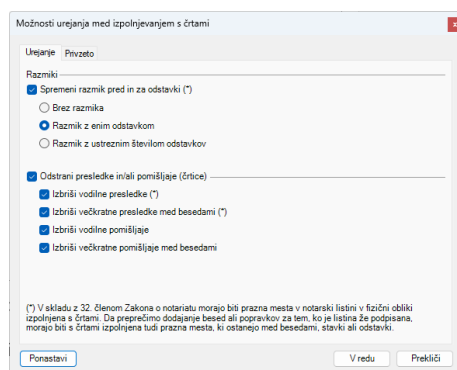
Možnosti urejanja med izpolnjevanjem s črtami

Urejanje Privzeto

Razmiki

Spremeni razmik pred in za odstavki (*)

Brez razmika

Razmik z enim odstavkom

Razmik z ustreznim številom odstavkov

Odstrani presledke in/ali pomišljaje (črtice)

Izbriši vodilne presledke (*)

Izbriši večkratne presledke med besedami (*)

Izbriši vodilne pomišljaje

Izbriši večkratne pomišljaje med besedami

(*) V skladu z 32. členom Zakona o notariatu morajo biti prazna mesta v notarski listini v fizični obliki izpolnjena s črtami. Da preprečimo dodajanje besed ali popravkov za tem, ko je listina že podpisana, morajo biti s črtami izpolnjena tudi prazna mesta, ki ostanejo med besedami, stavki ali odstavki.

Ponastavi

V redu

Prekliči